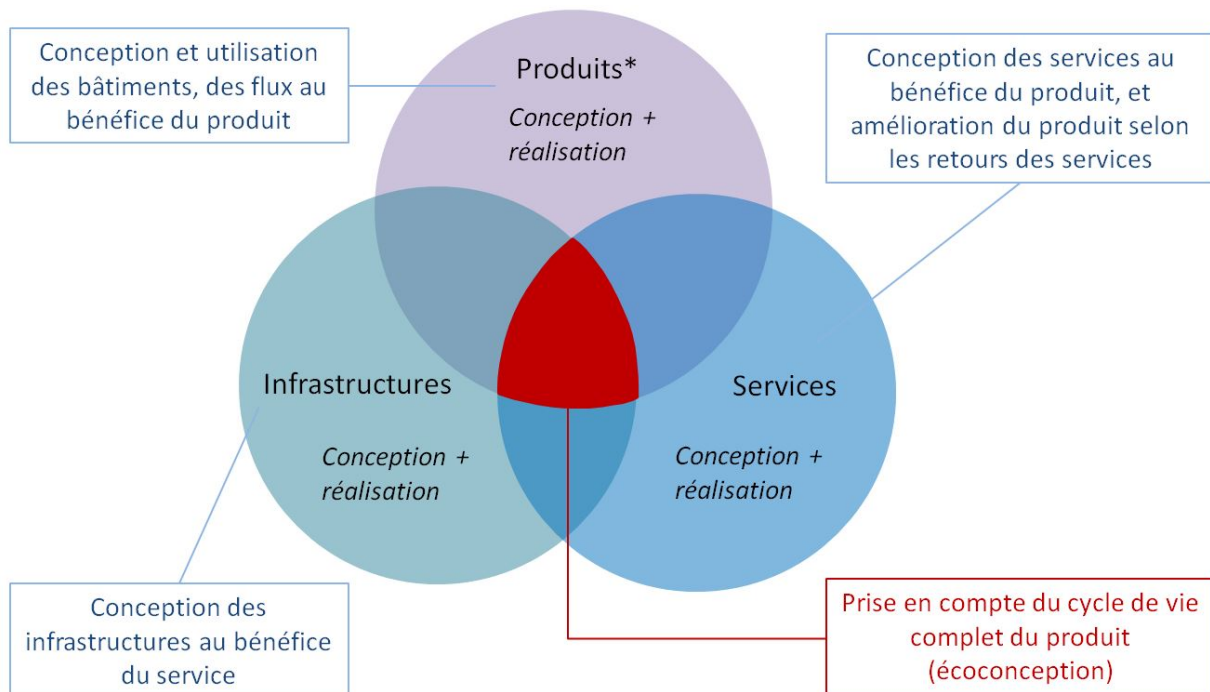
Conception et utilisation des bâtiments, des flux au bénéfice du produit

Produits*

Conception + réalisation

Conception des services au bénéfice du produit, et amélioration du produit selon les retours des services

Infrastructures

Conception + réalisation

Services

Conception + réalisation

Conception des infrastructures au bénéfice du service

Prise en compte du cycle de vie complet du produit (écoconception)